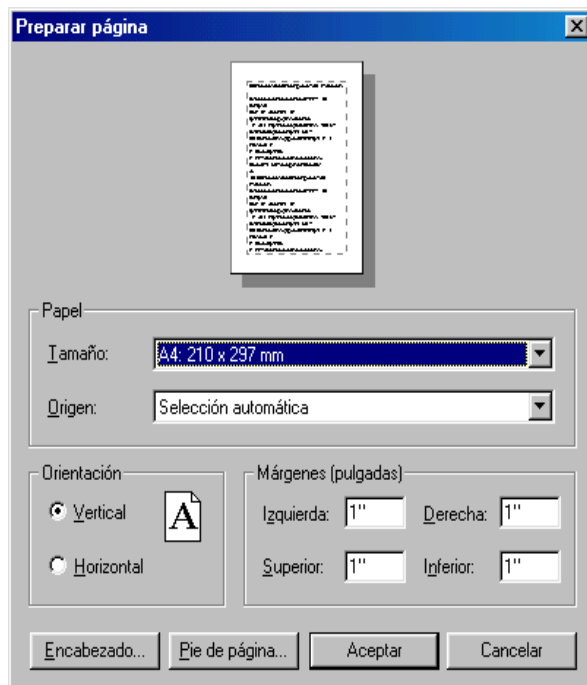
Preparar página

Papel
Tamaño: A4: 210 x 297 mm
Origen: Selección automática

Orientación
Vertical
A
Horizontal

Márgenes (pulgadas)
Izquierda: 1"
Derecha: 1"
Superior: 1"
Inferior: 1"

Encabezado...
Pie de página...
Aceptar
Cancelar